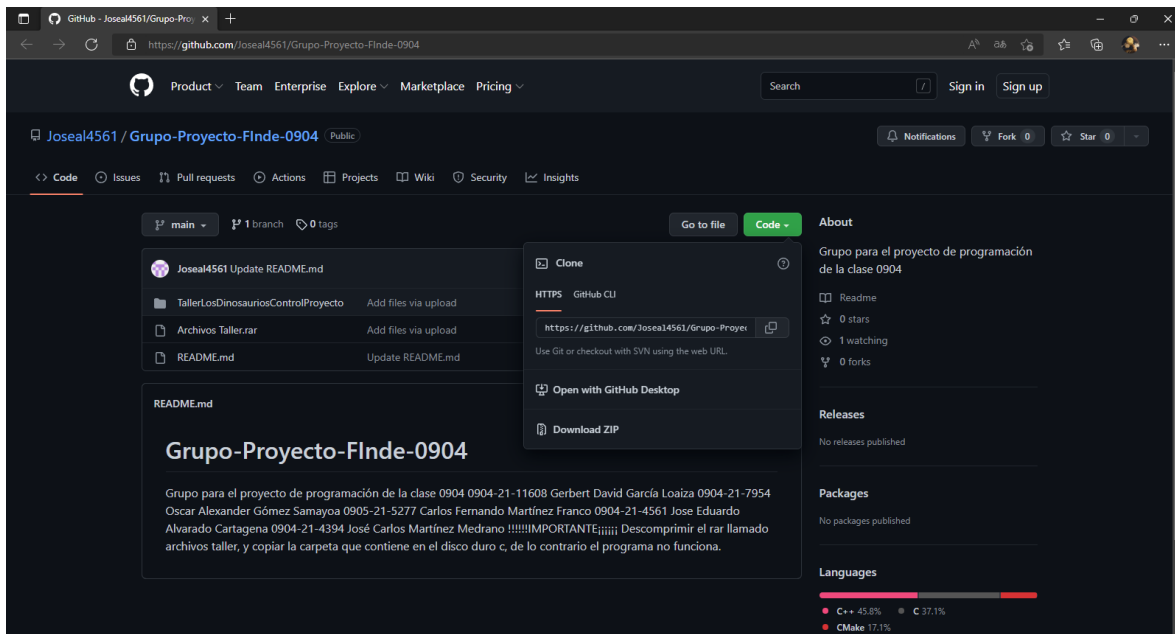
GitHub - Joseal4561/Grupo-Pro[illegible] ×

https://github.com/Joseal4561/Grupo-Proyecto-FInde-0904

Product Team Enterprise Explore Marketplace Pricing

Search /

Sign in Sign up

Joseal4561 / Grupo-Proyecto-FInde-0904 Public

Notifications Fork 0 Star 0

Code Issues Pull requests Actions Projects Wiki Security Insights

main 1 branch 0 tags

Go to file Code

Joseal4561 Update README.md

| | |
|---|---|
| TallerLosDinosauriosControlProyecto | Add files via upload |
| Archivos Taller.rar | Add files via upload |
| README.md | Update README.md |

Clone

HTTPS GitHub CLI

https://github.com/Joseal4561/Grupo-Proye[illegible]

Use Git or checkout with SVN using the web URL.

Open with GitHub Desktop

Download ZIP

README.md

Grupo-Proyecto-FInde-0904

Grupo para el proyecto de programación de la clase 0904 0904-21-11608 Gerbert David García Loaiza 0904-21-7954 Oscar Alexander Gómez Samayoa 0905-21-5277 Carlos Fernando Martínez Franco 0904-21-4561 Jose Eduardo Alvarado Cartagena 0904-21-4394 José Carlos Martínez Medrano !!!!!!IMPORTANTE¡¡¡¡¡ Descomprimir el rar llamado archivos taller, y copiar la carpeta que contiene en el disco duro c, de lo contrario el programa no funciona.

About

Grupo para el proyecto de programación de la clase 0904

Readme

0 stars

1 watching

0 forks

Releases

No releases published

Packages

No packages published

Languages

C++ 45.8% C 37.1%

CMake 17.1%